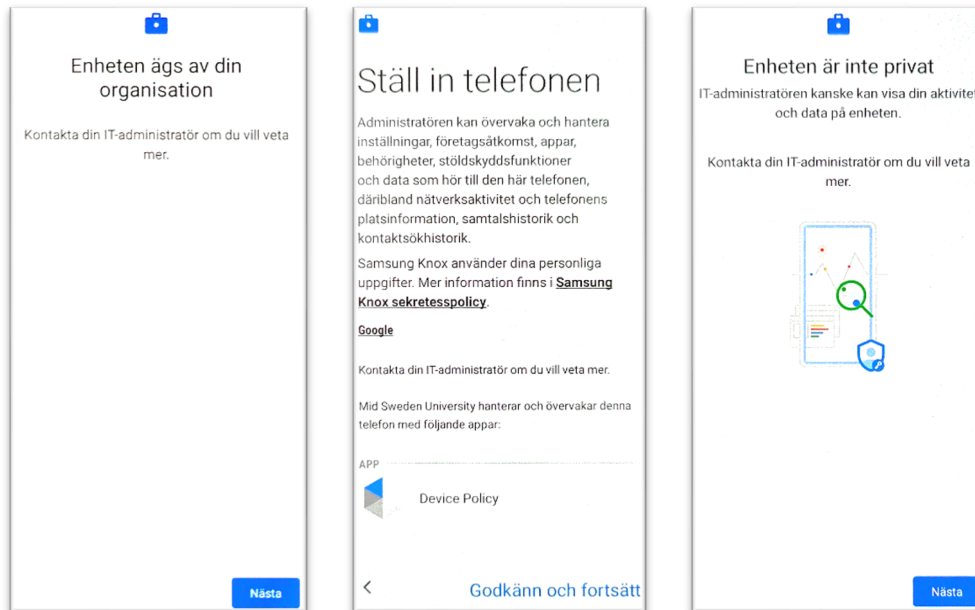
Enheten ägs av din organisation

Kontakta din IT-administratör om du vill veta mer.

Nästa

Ställ in telefonen

Administratören kan övervaka och hantera inställningar, företagsåtkomst, appar, behörigheter, stöldskyddsfunktioner och data som hör till den här telefonen, däribland nätverksaktivitet och telefonens platsinformation, samtalshistorik och kontaktsökhistorik.

Samsung Knox använder dina personliga uppgifter. Mer information finns i Samsung Knox sekretesspolicy.

Google

Kontakta din IT-administratör om du vill veta mer.

Mid Sweden University hanterar och övervakar denna telefon med följande appar:

APP

Device Policy

<

Godkänn och fortsätt

Enheten är inte privat

IT-administratören kanske kan visa din aktivitet och data på enheten.

Kontakta din IT-administratör om du vill veta mer.

Nästa